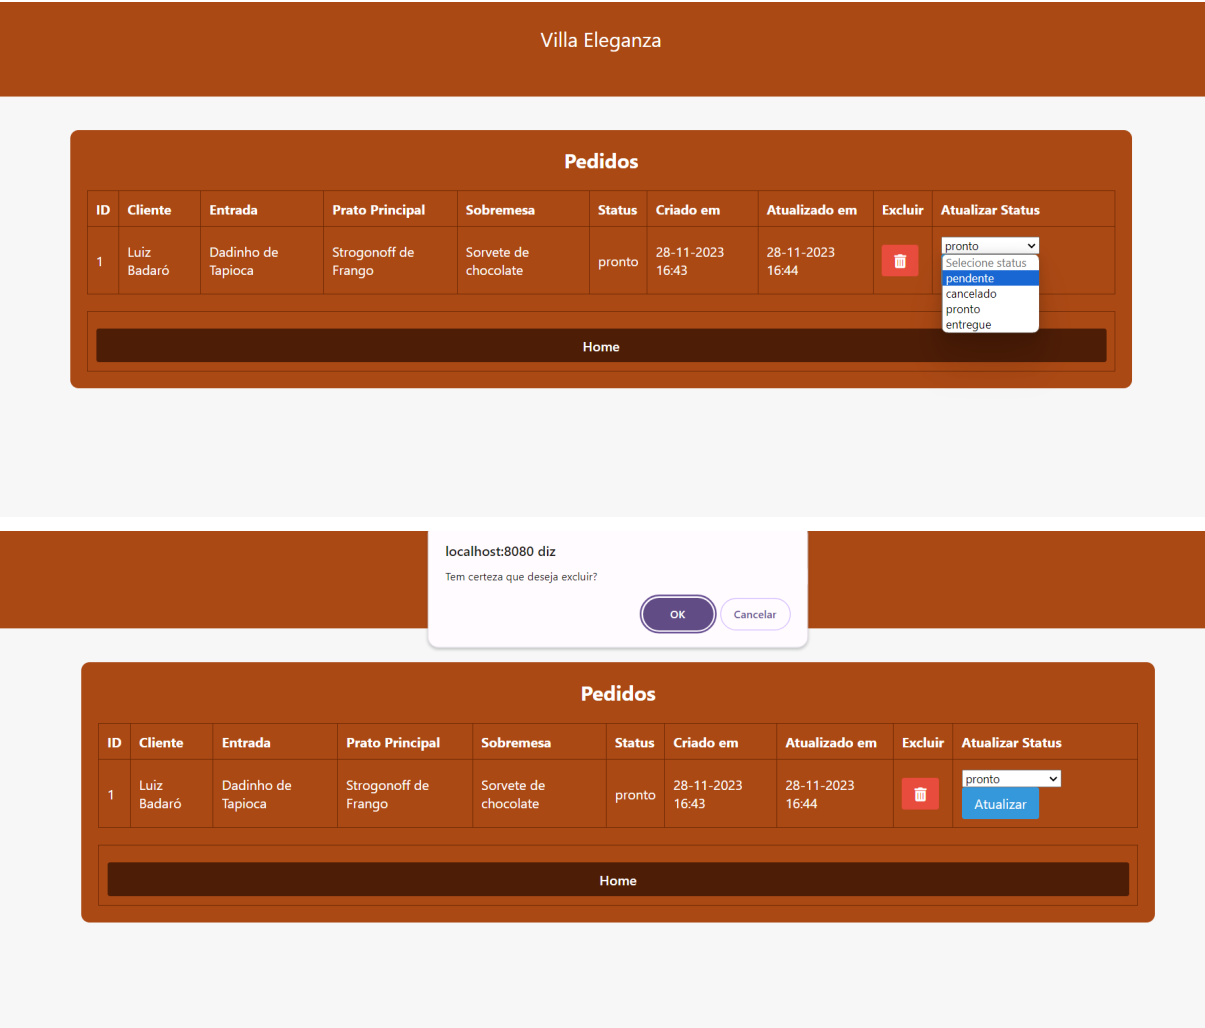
Villa Eleganza

Pedidos

| ID | Cliente | Entrada | Prato Principal | Sobremesa | Status | Criado em | Atualizado em | Excluir | Atualizar Status |
|---|---|---|---|---|---|---|---|---|---|
| 1 | Luiz Badaró | Dadinho de Tapioca | Strogonoff de Frango | Sorvete de chocolate | pronto | 28-11-2023 16:43 | 28-11-2023 16:44 | | pronto Selecione status pendente cancelado pronto entregue |

Home

localhost:8080 diz

Tem certeza que deseja excluir?

OK Cancelar

Pedidos

| ID | Cliente | Entrada | Prato Principal | Sobremesa | Status | Criado em | Atualizado em | Excluir | Atualizar Status |
|---|---|---|---|---|---|---|---|---|---|
| 1 | Luiz Badaró | Dadinho de Tapioca | Strogonoff de Frango | Sorvete de chocolate | pronto | 28-11-2023 16:43 | 28-11-2023 16:44 | | pronto Atualizar |

Home